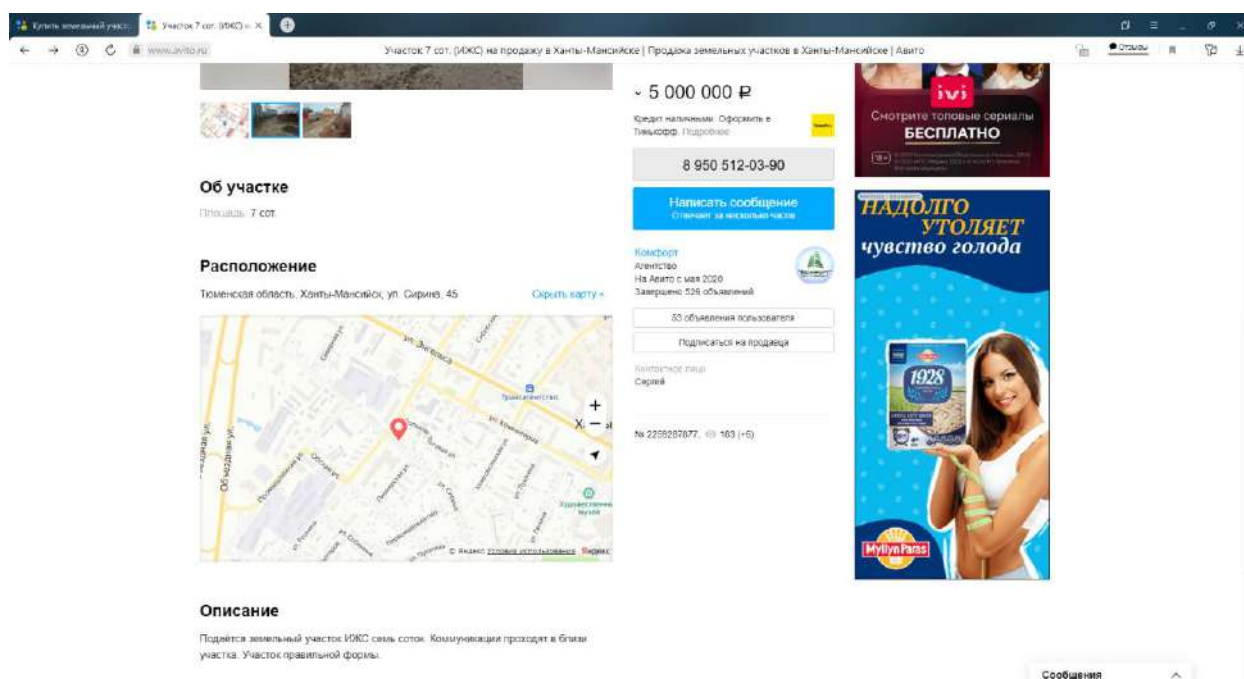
Купить земельный участ | Участок 7 сот. (ИЖС) н ×

www.avito.ru | Участок 7 сот. (ИЖС) на продажу в Ханты-Мансийске | Продажа земельных участков в Ханты-Мансийске | Авито | Отзывы

5 000 000 ₽

Кредит наличными. Оформить в Тинькофф. Подробнее

8 950 512-03-90

Написать сообщение
Отвечает за несколько часов

Комфорт
Агентство
На Авито с мая 2020
Завершено 526 объявлений

83 объявления пользователя

Подписаться на продавца

Контактное лицо
Сергей

№ 2255287877, 183 (+6)

Об участке

Площадь: 7 сот.

Расположение

Тюменская область, Ханты-Мансийск, ул. Сирина, 45

Скрыть карту

ул. Энгельса
Правительство
ул. Комсомольская
Объездная ул.
Художественный музей
Х
© Яндекс Условия использования Яндекс

Описание

Подаётся земельный участок ИЖС семь соток. Коммуникации проходят в близи участка. Участок правильной формы.

ivi
Смотрите топовые сериалы
БЕСПЛАТНО

НАДОЛГО УТОЛЯЕТ чувство голода

1928

Myllyn Paras

Сообщения